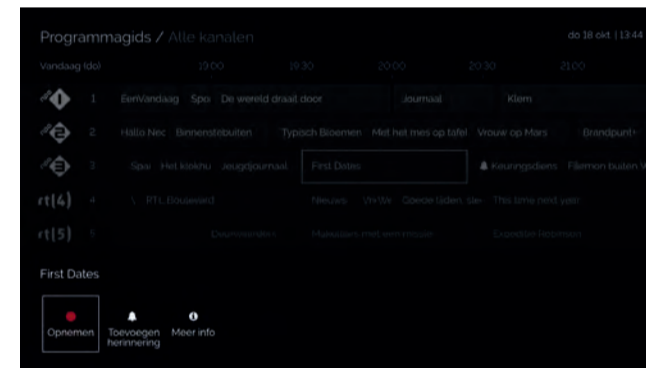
Programmagids / Alle kanalen

do 18 okt | 13:44

Vandaag (do)

19:00

19:30

20:00

20:30

21:00

1

EenVandaag

Spo

De wereld draait door

Journaal

Klem

2

Hallo Ned

Binnenstebuiten

Typisch Bloemen

Met het mes op tafel

Vrouw op Mars

Brandpunt+

3

Spo

Het klokhu

Jeugdjournaal

First Dates

Keuringsdienst

Flikken buiten V

rtl4

4

RTL Boulevard

Nieuws

Vri Wi

Goede tijden, slec

This time next year

rtl5

5

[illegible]

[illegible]

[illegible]

First Dates

Opnemen

Toevoegen herinnering

Meer info